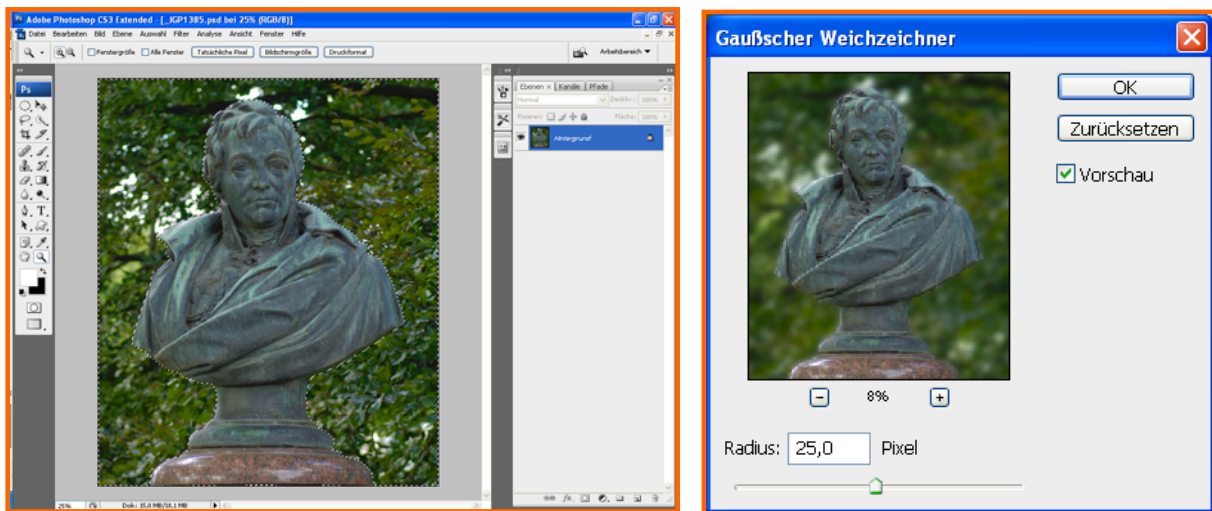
Adobe Photoshop CS3 Extended - [_IGP1385.psd bei 25% (RGB/8)]

Datei Bearbeiten Bild Ebene Auswahl Filter Analyse Ansicht Fenster Hilfe

Fenstergröße Alle Fenster Tatsächliche Pixel Bildschirmgröße Druckformat

Arbeitsbereich ▼

Ebenen × Kanäle Pfade

Normal Deckkr.: 100%

Fixieren: Fläche: 100%

Hintergrund

25% Dok: 15,0 MB/18,1 MB

Gaußscher Weichzeichner

OK

Zurücksetzen

Vorschau

8%

Radius: 25,0 Pixel